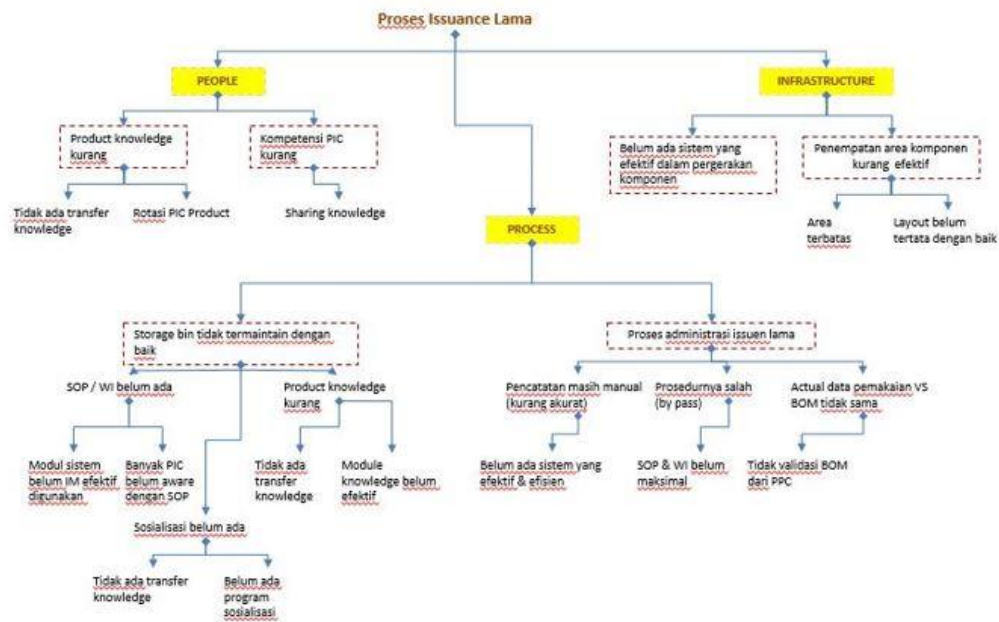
Proses Issuance Lama

PEOPLE

Product knowledge kurang

Tidak ada transfer knowledge

Rotasi PIC Product

Kompetensi PIC kurang

Sharing knowledge

INFRASTRUCTURE

Belum ada sistem yang efektif dalam pergerakan komponen

Penempatan area komponen kurang efektif

Area terbatas

Layout belum tertata dengan baik

PROCESS

Storage bin tidak termaintain dengan baik

SOP / WI belum ada

Modul sistem belum IM efektif digunakan

Banyak PIC belum aware dengan SOP

Sosialisasi belum ada

Tidak ada transfer knowledge

Belum ada program sosialisasi

Product knowledge kurang

Tidak ada transfer knowledge

Module knowledge belum efektif

Proses administrasi issuen lama

Pencatatan masih manual (kurang akurat)

Belum ada sistem yang efektif & efisien

Prosedurnya salah (by pass)

SOP & WI belum maksimal

Actual data pemakaian VS BOM tidak sama

Tidak validasi BOM dari PPC